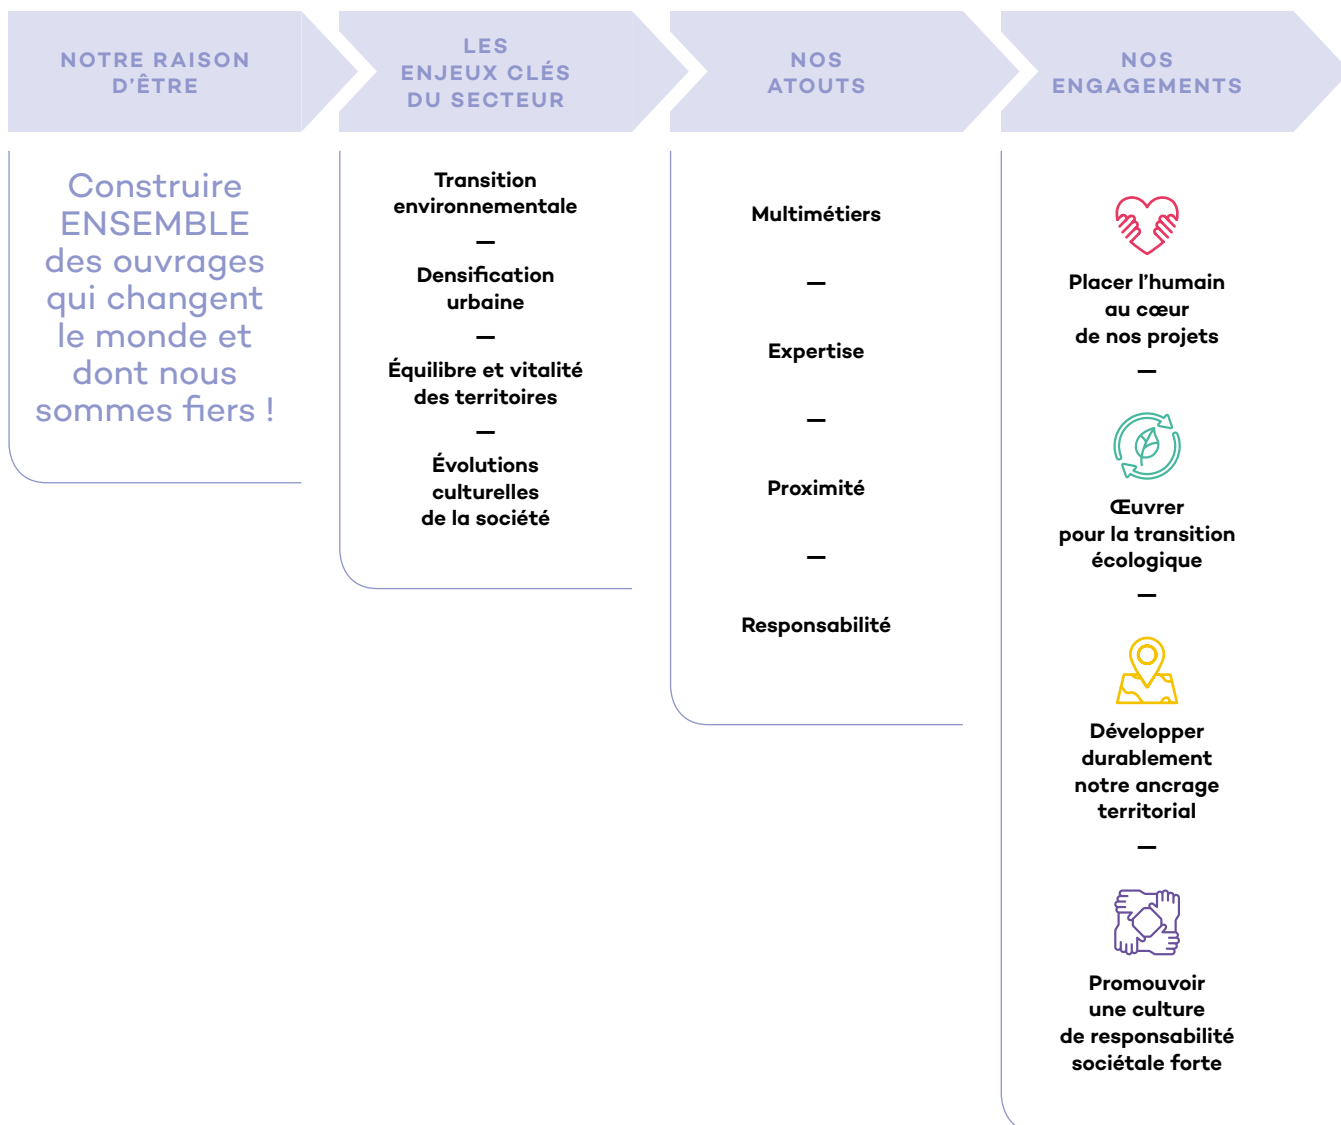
NOTRE RAISON D'ÊTRE

Construire ENSEMBLE des ouvrages qui changent le monde et dont nous sommes fiers !

LES ENJEUX CLÉS DU SECTEUR

Transition environnementale

—

Densification urbaine

—

Équilibre et vitalité des territoires

—

Évolutions culturelles de la société

NOS ATOUTS

Multimétiers

—

Expertise

—

Proximité

—

Responsabilité

NOS ENGAGEMENTS

Placer l'humain au cœur de nos projets

—

Œuvrer pour la transition écologique

—

Développer durablement notre ancrage territorial

—

Promouvoir une culture de responsabilité sociétale forte